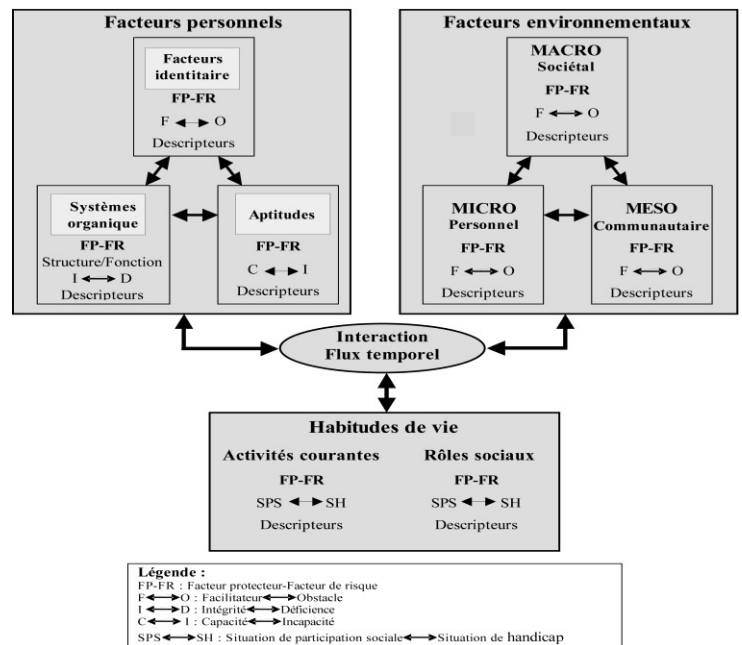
Facteurs personnels

Facteurs identitaire
FP-FR
F $\leftrightarrow$ O
Descripteurs

Systèmes organique
FP-FR
Structure/Fonction
I $\leftrightarrow$ D
Descripteurs

Aptitudes
FP-FR
C $\leftrightarrow$ I
Descripteurs

Facteurs environnementaux

MACRO
Sociétal
FP-FR
F $\leftrightarrow$ O
Descripteurs

MICRO
Personnel
FP-FR
F $\leftrightarrow$ O
Descripteurs

MESO
Communautaire
FP-FR
F $\leftrightarrow$ O
Descripteurs

Interaction
Flux temporel

Habitudes de vie

Activités courantes
FP-FR
SPS $\leftrightarrow$ SH
Descripteurs

Rôles sociaux
FP-FR
SPS $\leftrightarrow$ SH
Descripteurs

Légende :
FP-FR : Facteur protecteur-Facteur de risque
F $\leftrightarrow$ O : Facilitateur $\leftrightarrow$ Obstacle
I $\leftrightarrow$ D : Intégrité $\leftrightarrow$ Déficience
C $\leftrightarrow$ I : Capacité $\leftrightarrow$ Incapacité
SPS $\leftrightarrow$ SH : Situation de participation sociale $\leftrightarrow$ Situation de handicap